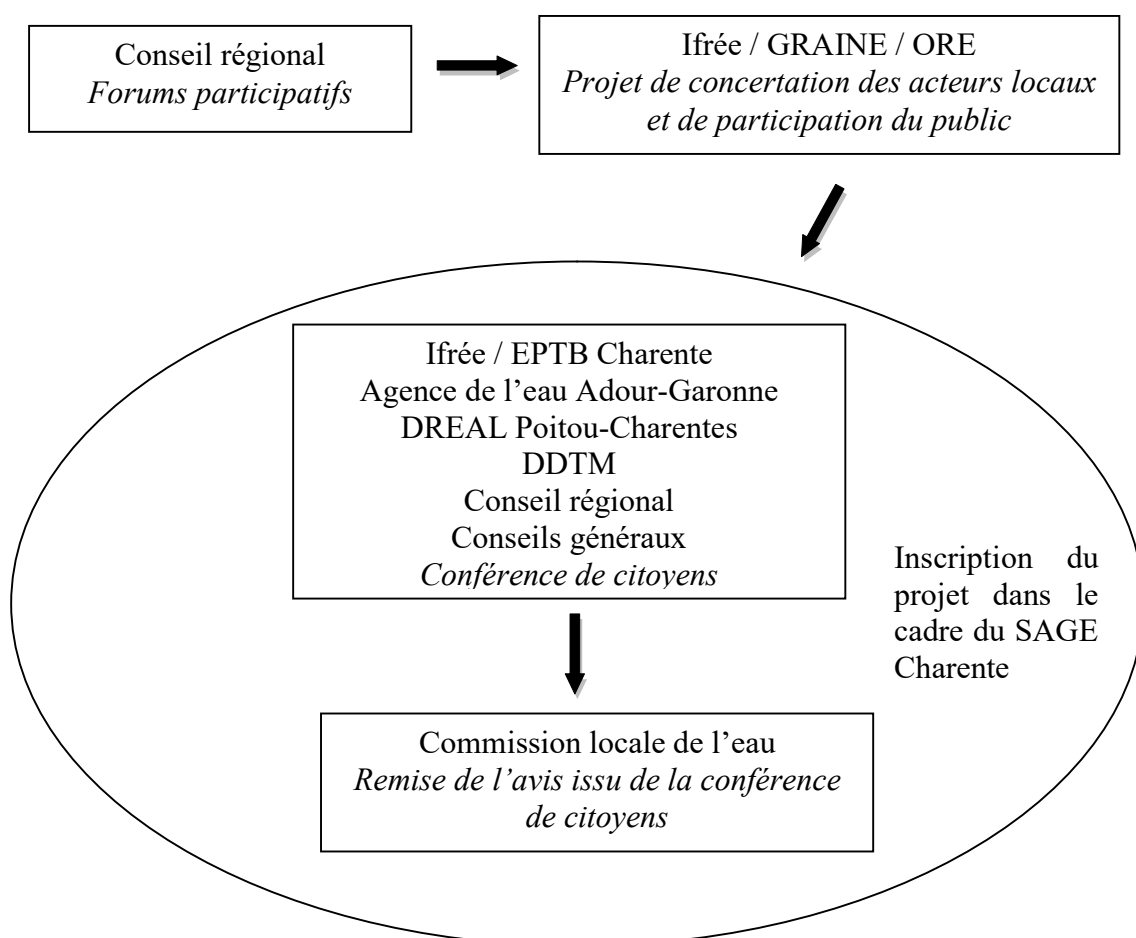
Conseil régional
*Forums participatifs*

Ifrée / GRAINE / ORE
*Projet de concertation des acteurs locaux et de participation du public*

Ifrée / EPTB Charente
Agence de l'eau Adour-Garonne
DREAL Poitou-Charentes
DDTM
Conseil régional
Conseils généraux
*Conférence de citoyens*

Inscription du projet dans le cadre du SAGE Charente

Commission locale de l'eau
*Remise de l'avis issu de la conférence de citoyens*